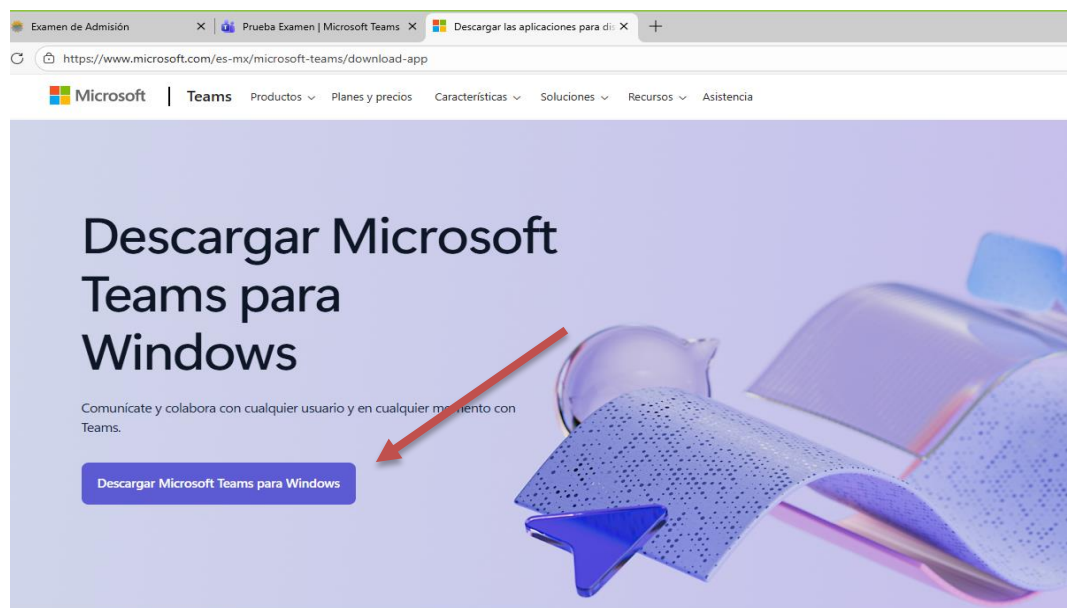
Examen de Admisión ×
Prueba Examen | Microsoft Teams ×
Descargar las aplicaciones para di ×
+

https://www.microsoft.com/es-mx/microsoft-teams/download-app

Microsoft | Teams Productos Planes y precios Características Soluciones Recursos Asistencia

Descargar Microsoft Teams para Windows

Comunícate y colabora con cualquier usuario y en cualquier m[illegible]ento con Teams.

Descargar Microsoft Teams para Windows